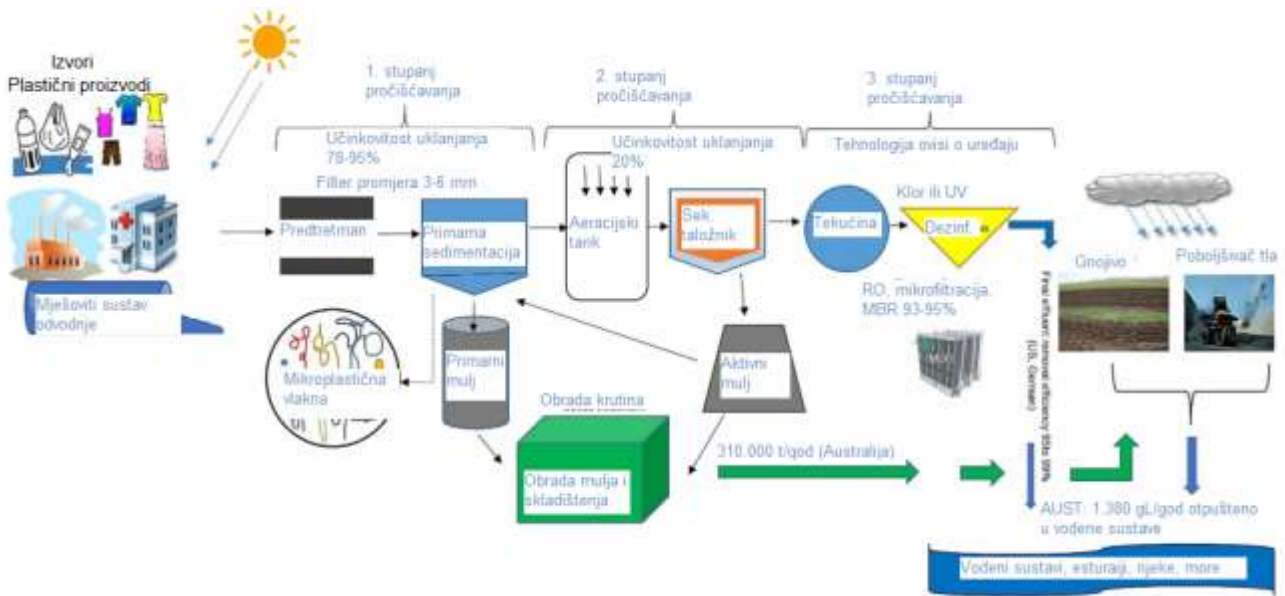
Izvori
Plastični proizvodi

Mješoviti sustav odvodnje

1. stupanj pročišćavanja

Učinkovitost uklanjanja 78-95%

Filter promjera 3-6 mm

Predtretman

Primarna sedimentacija

2. stupanj pročišćavanja

Učinkovitost uklanjanja 20%

Aeracijski tank

Sek. taložnik

3. stupanj pročišćavanja

Tehnologija ovisi o uređaju

Tekućina

Klor ili UV

Dezinf.

RO, mikrofiltracija, MBR 93-95%

Mikroplastična vlakna

Primarni mulj

Aktivni mulj

Obrada krutina

Obrada mulja i skladištenja

310.000 t/god (Australija)

Final effluent, removal efficiency 95to 99% (US, Germany)

Gnojivo

Poboljšivač tla

AUST: 1.380 gL/god otpušteno u vodene sustave

Vodeni sustavi, esturaji, rijeke, more